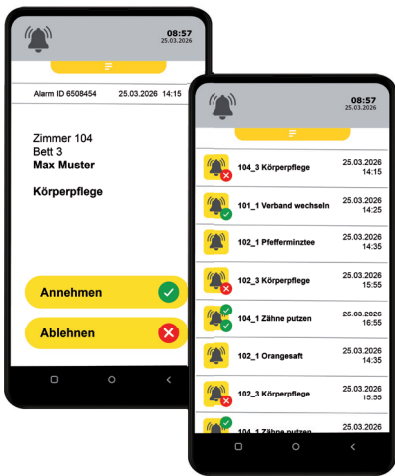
08:57
25.03.2026

Alarm ID 6508454 25.03.2026 14:15

Zimmer 104
Bett 3
Max Muster

Körperpflege

Annehmen

Ablehnen

08:57
25.03.2026

104_3 Körperpflege 25.03.2026 14:15

101_1 Verband wechseln 25.03.2026 14:25

102_1 Pfefferminztee 25.03.2026 14:35

102_3 Körperpflege 25.03.2026 15:55

104_1 Zähne putzen 25.03.2026 16:55

102_1 Orangesaft 25.03.2026 14:35

102_3 Körperpflege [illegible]

104_1 Zähne putzen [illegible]